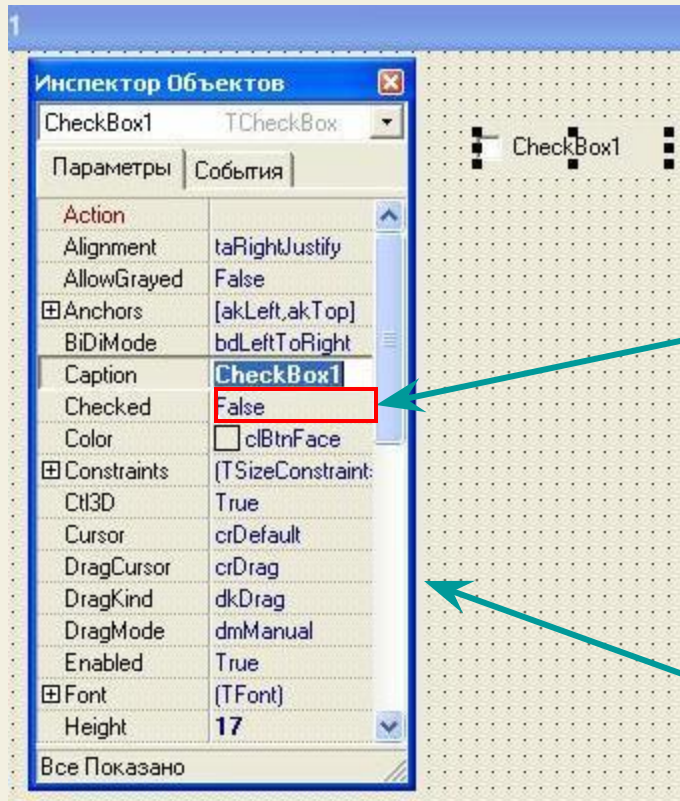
1

Инспектор Объектов

CheckBox1 TCheckBox

Параметры | События

| Action | |
|---|---|
| Alignment | taRightJustify |
| AllowGrayed | False |
| ⊞Anchors | [akLeft,akTop] |
| BiDiMode | bdLeftToRight |
| Caption | CheckBox1 |
| Checked | False |
| Color | clBtnFace |
| ⊞Constraints | (TSizeConstraint: |
| Ctl3D | True |
| Cursor | crDefault |
| DragCursor | crDrag |
| DragKind | dkDrag |
| DragMode | dmManual |
| Enabled | True |
| ⊞Font | (TFont) |
| Height | 17 |

Все Показано

CheckBox1